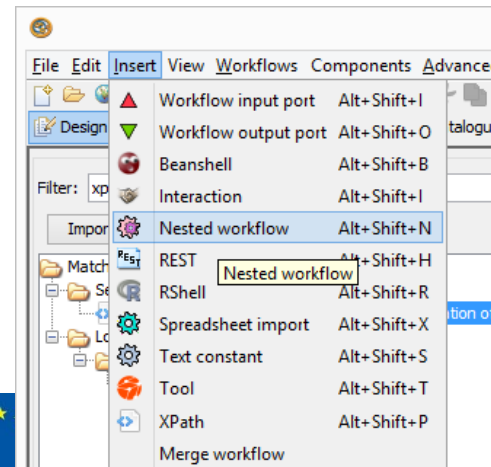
File Edit Insert View Workflows Components Advance

Design

talogu

Filter: xp

Impor

Match

Se

Lo

ation o

| | |
|---|---|
| Workflow input port | Alt+Shift+I |
| Workflow output port | Alt+Shift+O |
| Beanshell | Alt+Shift+B |
| Interaction | Alt+Shift+I |
| Nested workflow | Alt+Shift+N |
| REST | Alt+Shift+H |
| RShell | Alt+Shift+R |
| Spreadsheet import | Alt+Shift+X |
| Text constant | Alt+Shift+S |
| Tool | Alt+Shift+T |
| XPath | Alt+Shift+P |
| Merge workflow | |

Nested workflow